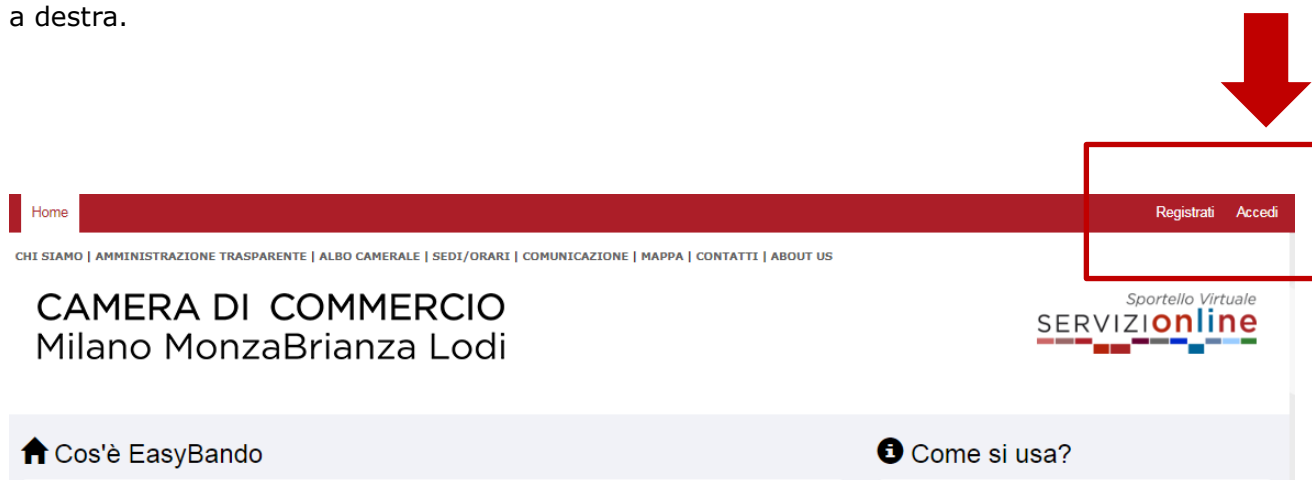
a destra.

Home

Registrati Accedi

CHI SIAMO | AMMINISTRAZIONE TRASPARENTE | ALBO CAMERALE | SEDI/ORARI | COMUNICAZIONE | MAPPA | CONTATTI | ABOUT US

CAMERA DI COMMERCIO
Milano MonzaBrianza Lodi

Sportello Virtuale
SERVIZIonline

Cos'è EasyBando

Come si usa?